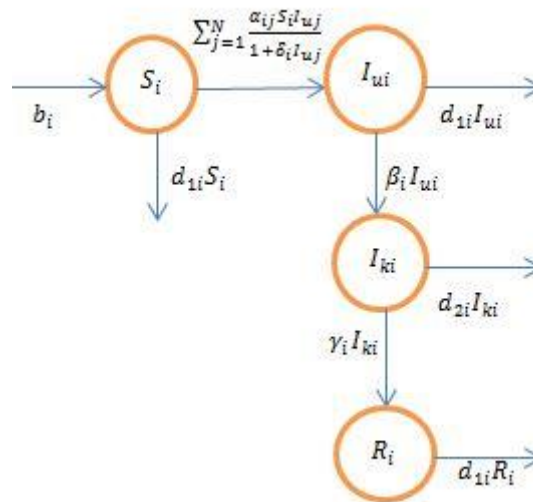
$\sum_{j=1}^{N} \frac{\alpha_{ij} S_i I_{uj}}{1+\varepsilon_i I_{uj}}$

$b_i$

$S_i$

$I_{ui}$

$d_{1i} I_{ui}$

$d_{1i} S_i$

$\beta_i I_{ui}$

$I_{ki}$

$d_{2i} I_{ki}$

$\gamma_i I_{ki}$

$R_i$

$d_{1i} R_i$